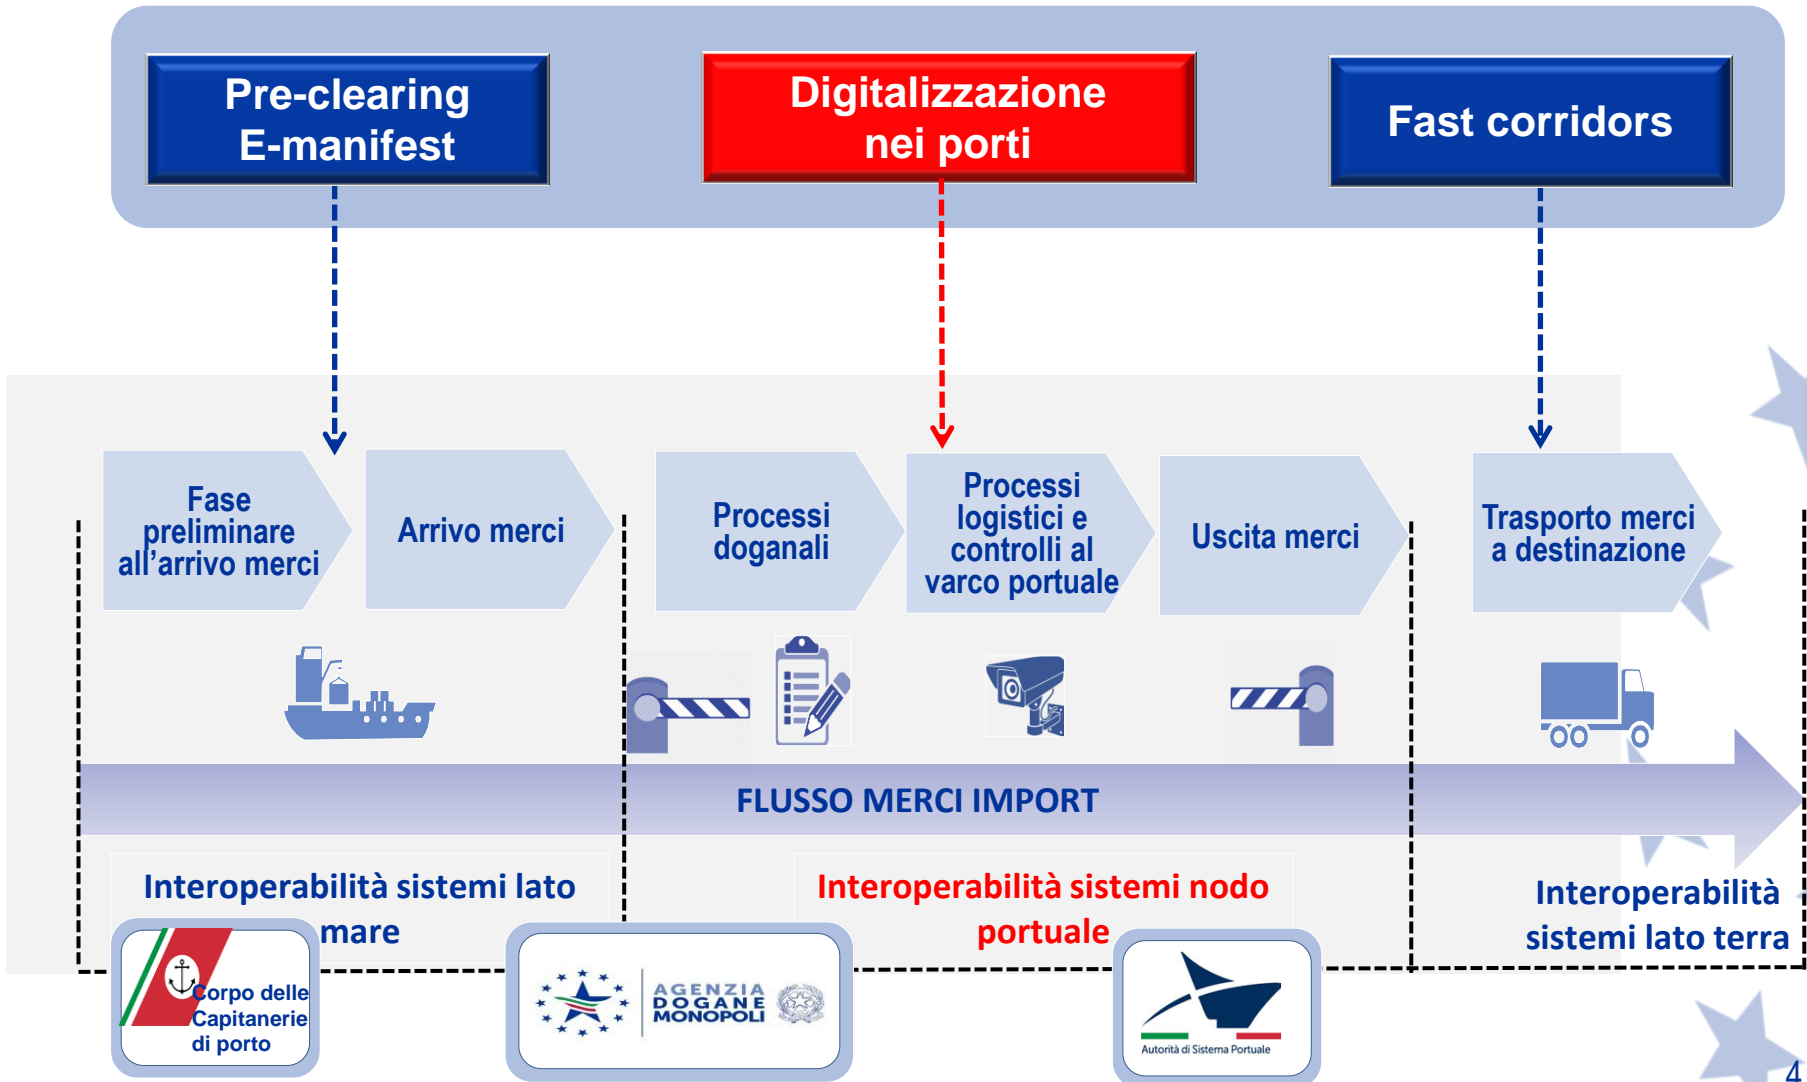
Pre-clearing
E-manifest

Digitalizzazione
nei porti

Fast corridors

Fase preliminare all’arrivo merci

Arrivo merci

Processi doganali

Processi logistici e controlli al varco portuale

Uscita merci

Trasporto merci a destinazione

FLUSSO MERCI IMPORT

Interoperabilità sistemi lato mare

Interoperabilità sistemi nodo portuale

Interoperabilità sistemi lato terra

Corpo delle Capitanerie di porto

AGENZIA DOGANE MONOPOLI

Autorità di Sistema Portuale

4